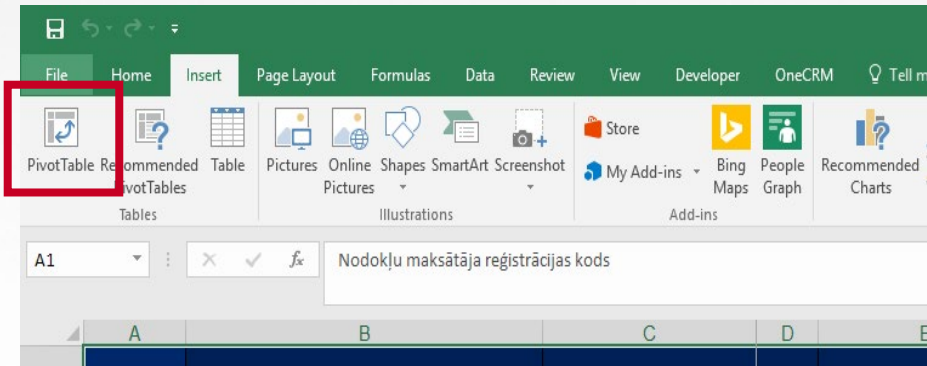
File Home Insert Page Layout Formulas Data Review View Developer OneCRM Tell m

PivotTable Recommended PivotTables Table
Tables

Pictures Online Pictures Shapes SmartArt Screenshot
Illustrations

Store
My Add-ins
Bing Maps People Graph
Add-ins

Recommended Charts

A1

$f_x$ Nodokļu maksātāja reģistrācijas kods

A B C D E